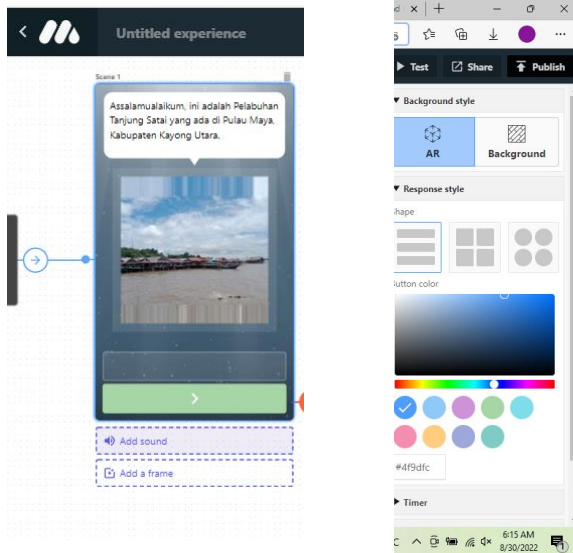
Untitled experience

Scene 1

Assalamualaikum, ini adalah Pelabuhan Tanjung Satai yang ada di Pulau Maya, Kabupaten Kayong Utara.

Add sound

Add a frame

Test

Share

Publish

Background style

AR

Background

Response style

Shape

Button color

#4f9dfc

Timer

6:15 AM
8/30/2022